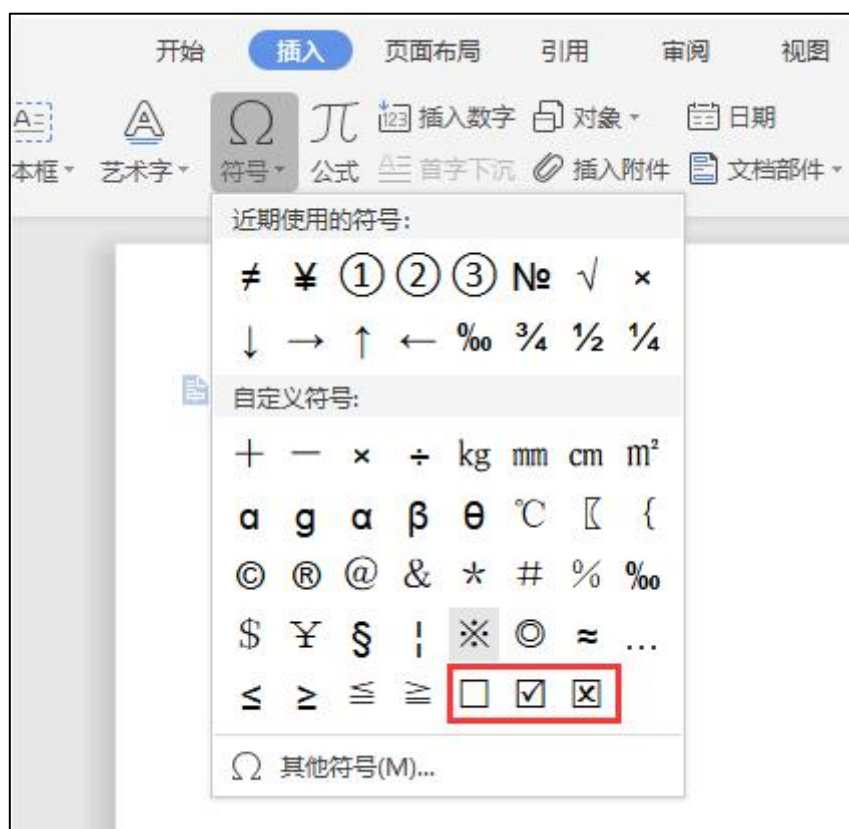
开始 插入 页面布局 引用 审阅 视图

插入数字 对象 日期

本框 艺术字 符号 公式 首字下沉 插入附件 文档部件

近期使用的符号:

≠ ¥ ① ② ③ № √ ×

↓ → ↑ ← ‰ ¾ ½ ¼

自定义符号:

+ — × ÷ kg mm cm m²

ɑ ɡ α β θ ℃ 〖 {

© ® @ & ⋆ # % ‰

$ ￥ § ¦ ※ ◎ ≈ …

≤ ≥ ≦ ≧ □ ☑ ☒

其他符号(M)...